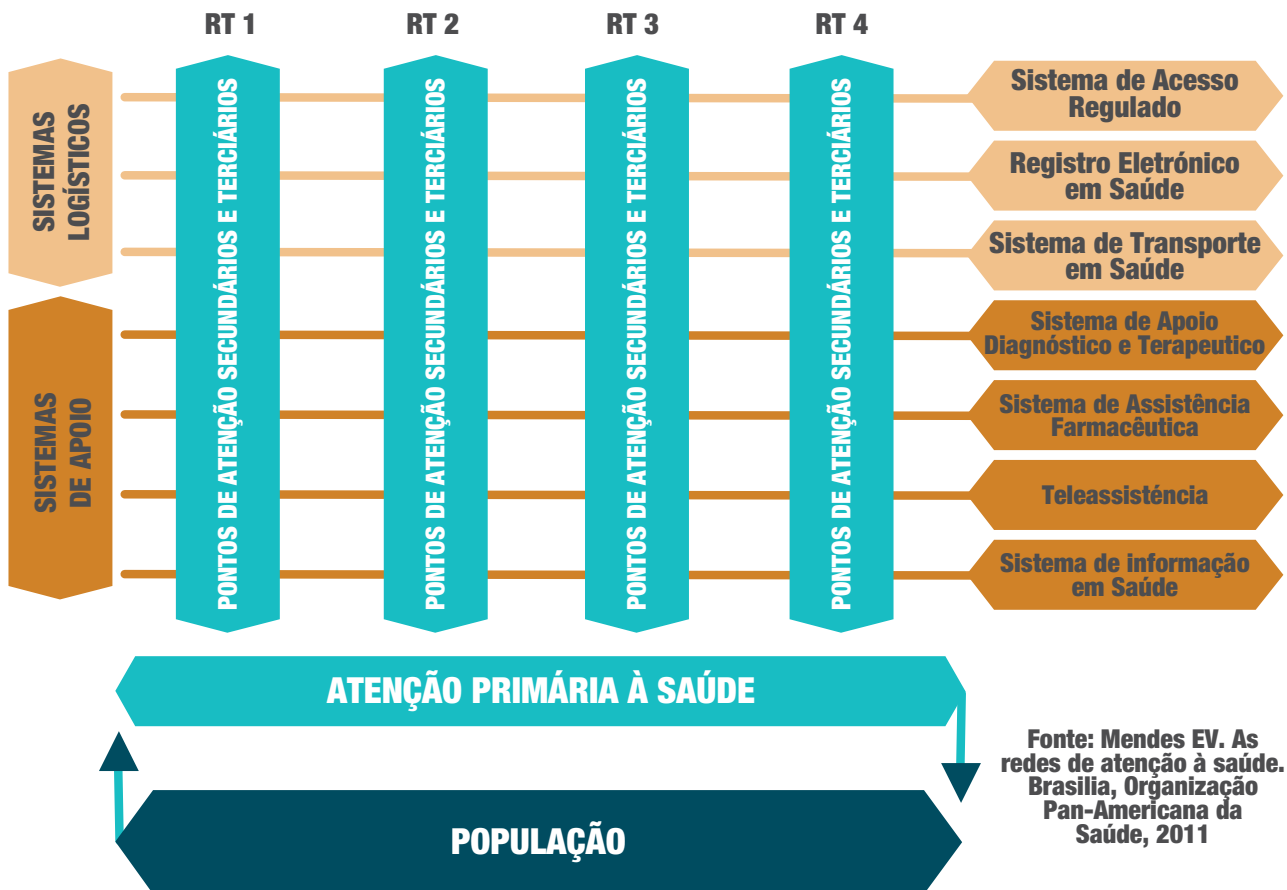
RT 1

RT 2

RT 3

RT 4

SISTEMAS LOGÍSTICOS

SISTEMAS DE APOIO

PONTOS DE ATENÇÃO SECUNDÁRIOS E TERCIÁRIOS

PONTOS DE ATENÇÃO SECUNDÁRIOS E TERCIÁRIOS

PONTOS DE ATENÇÃO SECUNDÁRIOS E TERCIÁRIOS

PONTOS DE ATENÇÃO SECUNDÁRIOS E TERCIÁRIOS

Sistema de Acesso Regulado

Registro Eletrónico em Saúde

Sistema de Transporte em Saúde

Sistema de Apoio Diagnóstico e Terapeutico

Sistema de Assistência Farmacêutica

Teleassistência

Sistema de informação em Saúde

ATENÇÃO PRIMÁRIA À SAÚDE

POPULAÇÃO

Fonte: Mendes EV. As redes de atenção à saúde. Brasilia, Organização Pan-Americana da Saúde, 2011